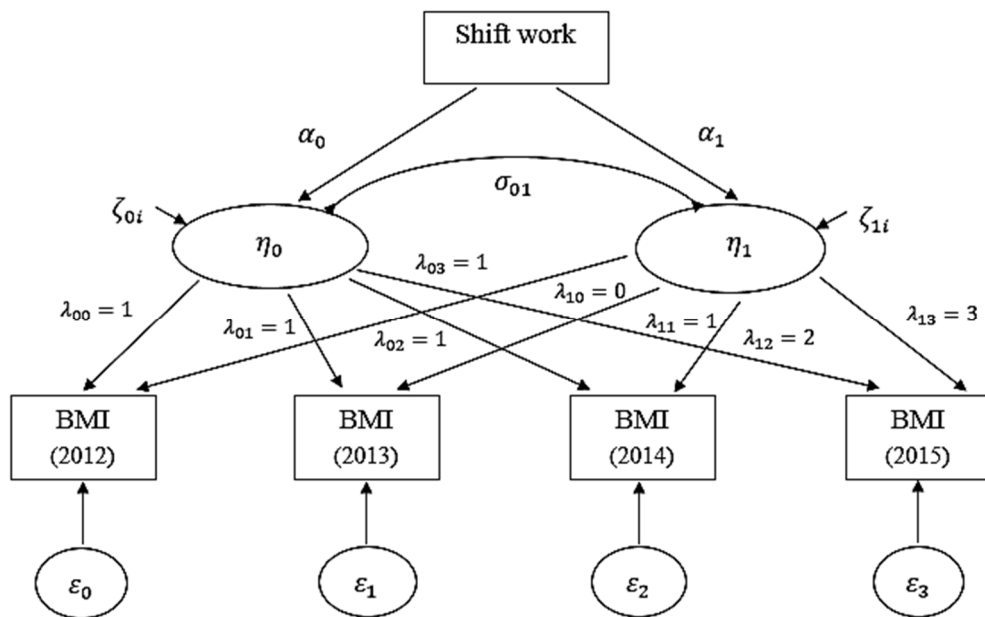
Shift work

$\alpha_0$

$\alpha_1$

$\sigma_{01}$

$\zeta_{0i}$

$\eta_0$

$\eta_1$

$\zeta_{1i}$

$\lambda_{00} = 1$

$\lambda_{01} = 1$

$\lambda_{02} = 1$

$\lambda_{03} = 1$

$\lambda_{10} = 0$

$\lambda_{11} = 1$

$\lambda_{12} = 2$

$\lambda_{13} = 3$

BMI (2012)

BMI (2013)

BMI (2014)

BMI (2015)

$\varepsilon_0$

$\varepsilon_1$

$\varepsilon_2$

$\varepsilon_3$